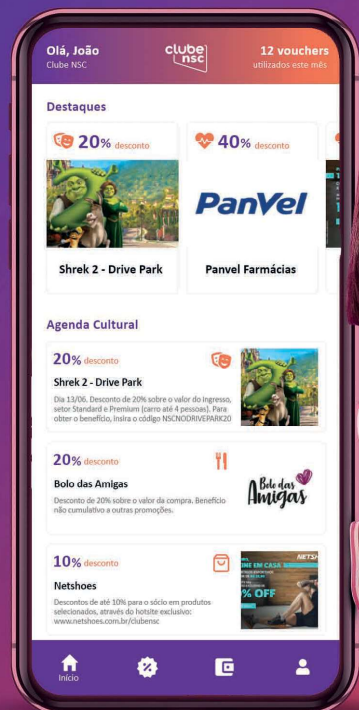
Olá, João
Clube NSC

clube nsc

12 vouchers
utilizados este mês

Destaques

20% desconto

40% desconto

PanVel

Shrek 2 - Drive Park

Panvel Farmácias

Agenda Cultural

20% desconto

Shrek 2 - Drive Park

Dia 13/06. Desconto de 20% sobre o valor do ingresso, setor Standard e Premium (carro até 4 pessoas). Para obter o benefício, insira o código NSCNODRIVEPARK20

20% desconto

Bolo das Amigas

Desconto de 20% sobre o valor da compra. Benefício não cumulativo a outras promoções.

Bolo das Amigas

10% desconto

Netshoes

Descontos de até 10% para o sócio em produtos selecionados, através do hotsite exclusivo: www.netshoes.com.br/clubensc

NETSH
INE EM CASA
% OFF

Início